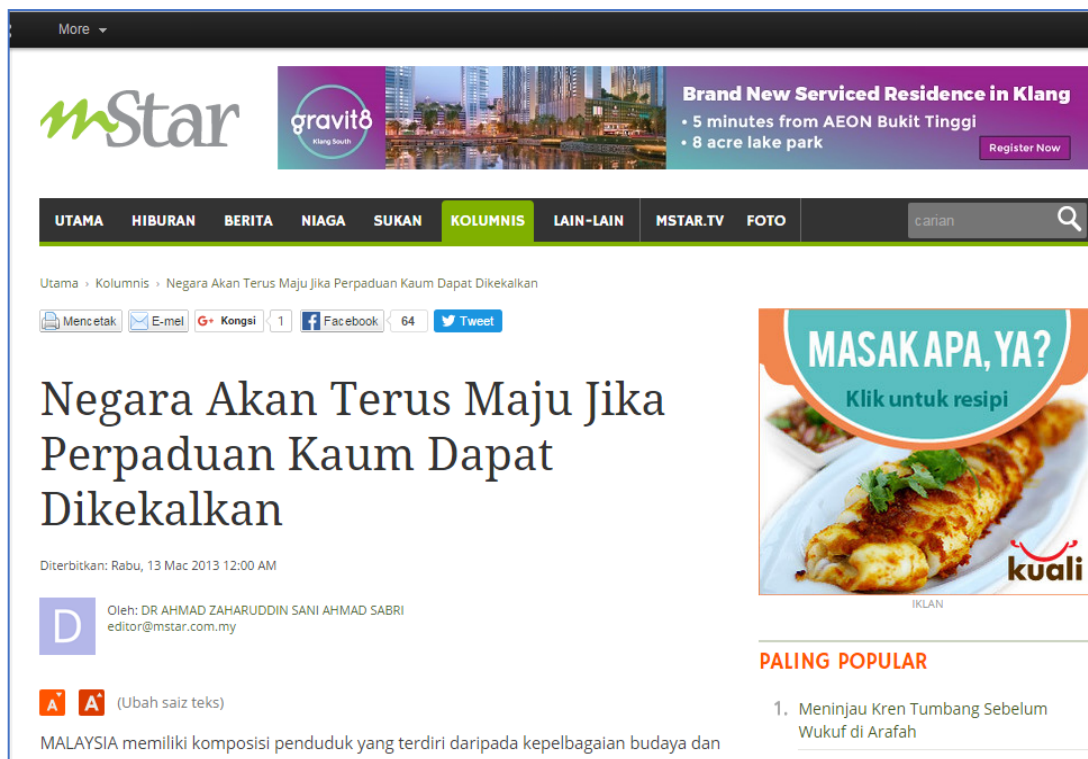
More

mStar

gravit8
Klang South
Brand New Serviced Residence in Klang
• 5 minutes from AEON Bukit Tinggi
• 8 acre lake park
Register Now

UTAMA HIBURAN BERITA NIAGA SUKAN KOLUMNIS LAIN-LAIN MSTAR.TV FOTO
carian

Utama › Kolumnis › Negara Akan Terus Maju Jika Perpaduan Kaum Dapat Dikekalkan

Mencetak E-mel Kongsi 1 Facebook 64 Tweet

Negara Akan Terus Maju Jika Perpaduan Kaum Dapat Dikekalkan

Diterbitkan: Rabu, 13 Mac 2013 12:00 AM

D
Oleh: DR AHMAD ZAHARUDDIN SANI AHMAD SABRI
editor@mstar.com.my

A A (Ubah saiz teks)

MALAYSIA memiliki komposisi penduduk yang terdiri daripada kepelbagaian budaya dan

MASAK APA, YA?
Klik untuk resipi
kuali
IKLAN

PALING POPULAR

1. Meninjau Kren Tumbang Sebelum Wukuf di Arafah